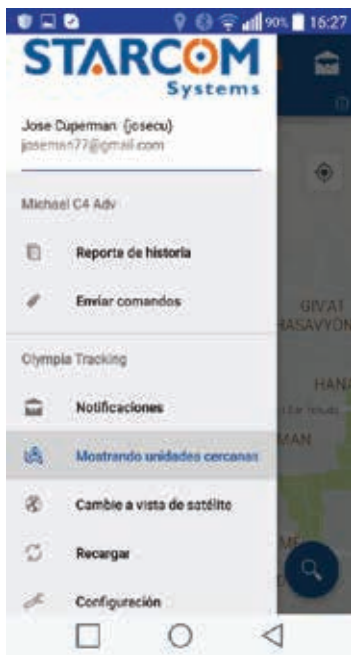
90% 15:27

STARCOM Systems

Jose Cuperman (josecu)
joseman77@gmail.com

Michael C4 Adv

Reporte de historia

Enviar comandos

Olympia Tracking

Notificaciones

Mostrando unidades cercanas

Cambie a vista de satélite

Recargar

Configuración

GIVAT
HASAVYON

HANA

MAN

ME